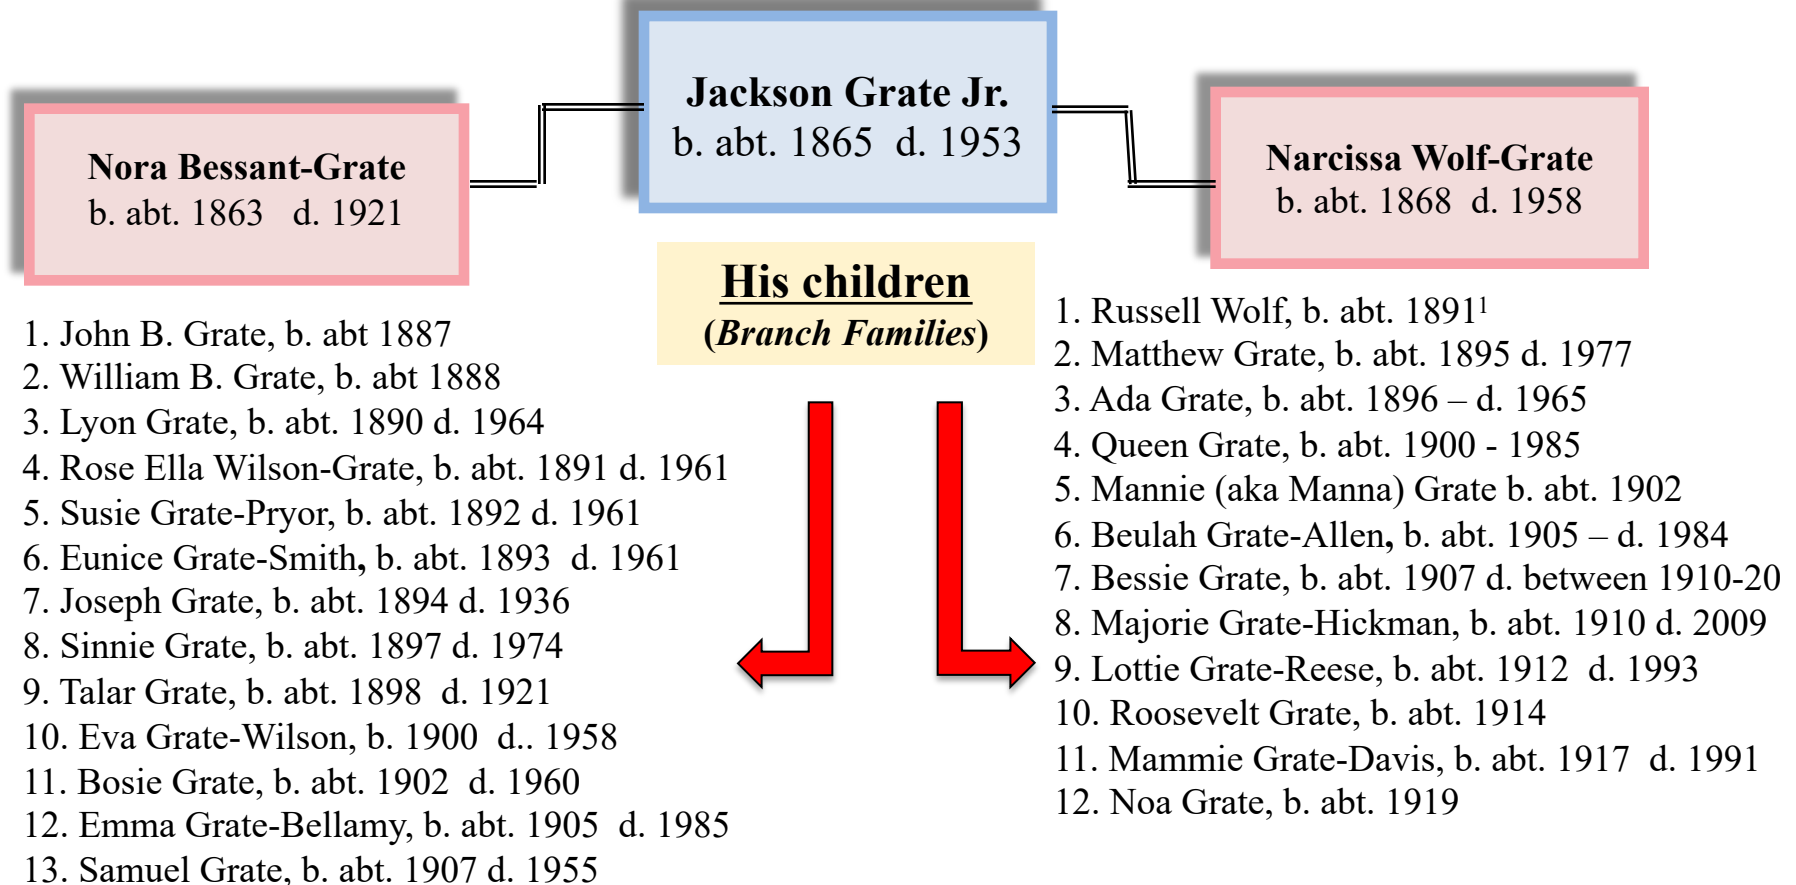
**Jackson Grate Jr.**
b. abt. 1865 d. 1953

**Nora Bessant-Grate**
b. abt. 1863 d. 1921

**Narcissa Wolf-Grate**
b. abt. 1868 d. 1958

**His children**
**(*Branch Families*)**

1. John B. Grate, b. abt 1887
2. William B. Grate, b. abt 1888
3. Lyon Grate, b. abt. 1890 d. 1964
4. Rose Ella Wilson-Grate, b. abt. 1891 d. 1961
5. Susie Grate-Pryor, b. abt. 1892 d. 1961
6. Eunice Grate-Smith, b. abt. 1893 d. 1961
7. Joseph Grate, b. abt. 1894 d. 1936
8. Sinnie Grate, b. abt. 1897 d. 1974
9. Talar Grate, b. abt. 1898 d. 1921
10. Eva Grate-Wilson, b. 1900 d.. 1958
11. Bosie Grate, b. abt. 1902 d. 1960
12. Emma Grate-Bellamy, b. abt. 1905 d. 1985
13. Samuel Grate, b. abt. 1907 d. 1955

1. Russell Wolf, b. abt. 1891$^1$
2. Matthew Grate, b. abt. 1895 d. 1977
3. Ada Grate, b. abt. 1896 – d. 1965
4. Queen Grate, b. abt. 1900 - 1985
5. Mannie (aka Manna) Grate b. abt. 1902
6. Beulah Grate-Allen, b. abt. 1905 – d. 1984
7. Bessie Grate, b. abt. 1907 d. between 1910-20
8. Majorie Grate-Hickman, b. abt. 1910 d. 2009
9. Lottie Grate-Reese, b. abt. 1912 d. 1993
10. Roosevelt Grate, b. abt. 1914
11. Mammie Grate-Davis, b. abt. 1917 d. 1991
12. Noa Grate, b. abt. 1919